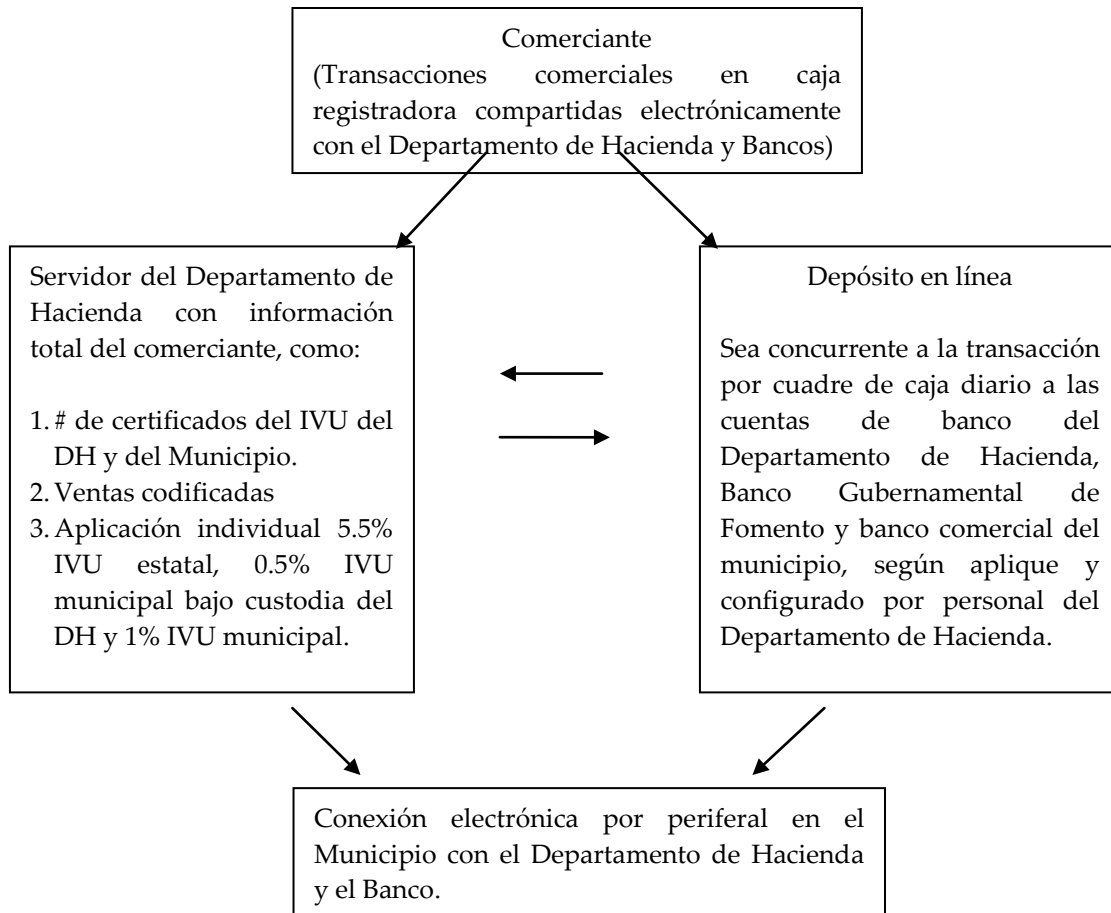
Comerciante
(Transacciones comerciales en caja registradora compartidas electrónicamente con el Departamento de Hacienda y Bancos)

Servidor del Departamento de Hacienda con información total del comerciante, como:

1. # de certificados del IVU del DH y del Municipio.
2. Ventas codificadas
3. Aplicación individual 5.5% IVU estatal, 0.5% IVU municipal bajo custodia del DH y 1% IVU municipal.

Depósito en línea

Sea concurrente a la transacción por cuadre de caja diario a las cuentas de banco del Departamento de Hacienda, Banco Gubernamental de Fomento y banco comercial del municipio, según aplique y configurado por personal del Departamento de Hacienda.

Conexión electrónica por periferal en el Municipio con el Departamento de Hacienda y el Banco.